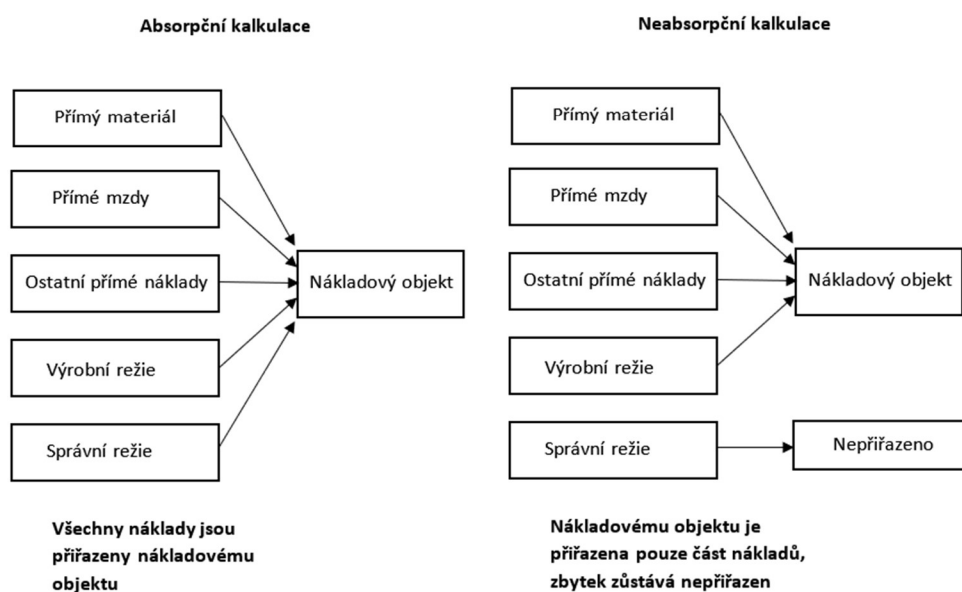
Absorpční kalkulace

Přímý materiál

Přímé mzdy

Ostatní přímé náklady

Výrobní režie

Správní režie

Nákladový objekt

Všechny náklady jsou přiřazeny nákladovému objektu

Neabsorpční kalkulace

Přímý materiál

Přímé mzdy

Ostatní přímé náklady

Výrobní režie

Správní režie

Nákladový objekt

Nepřiřazeno

Nákladovému objektu je přiřazena pouze část nákladů, zbytek zůstává nepřiřazen